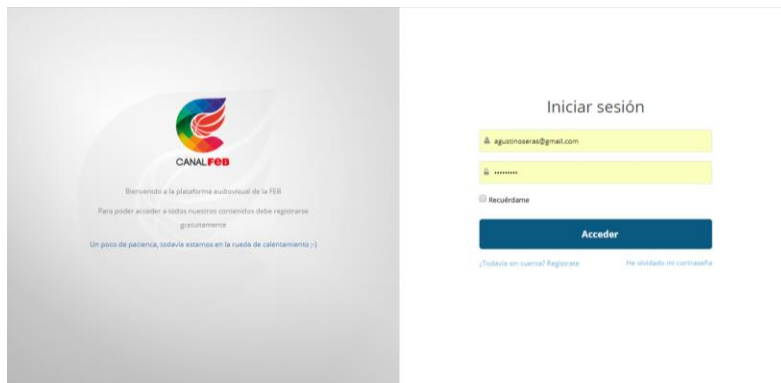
CANALFEB

Bienvenido a la plataforma audiovisual de la FEB

Para poder acceder a todos nuestros contenidos debe registrarse gratuitamente

Un poco de paciencia, todavía estamos en la rueda de calentamiento ;-)

Iniciar sesión

agustinoseras@gmail.com

•••••••••

Recuérdame

Acceder

¿Todavía sin cuenta? Regístrate

He olvidado mi contraseña